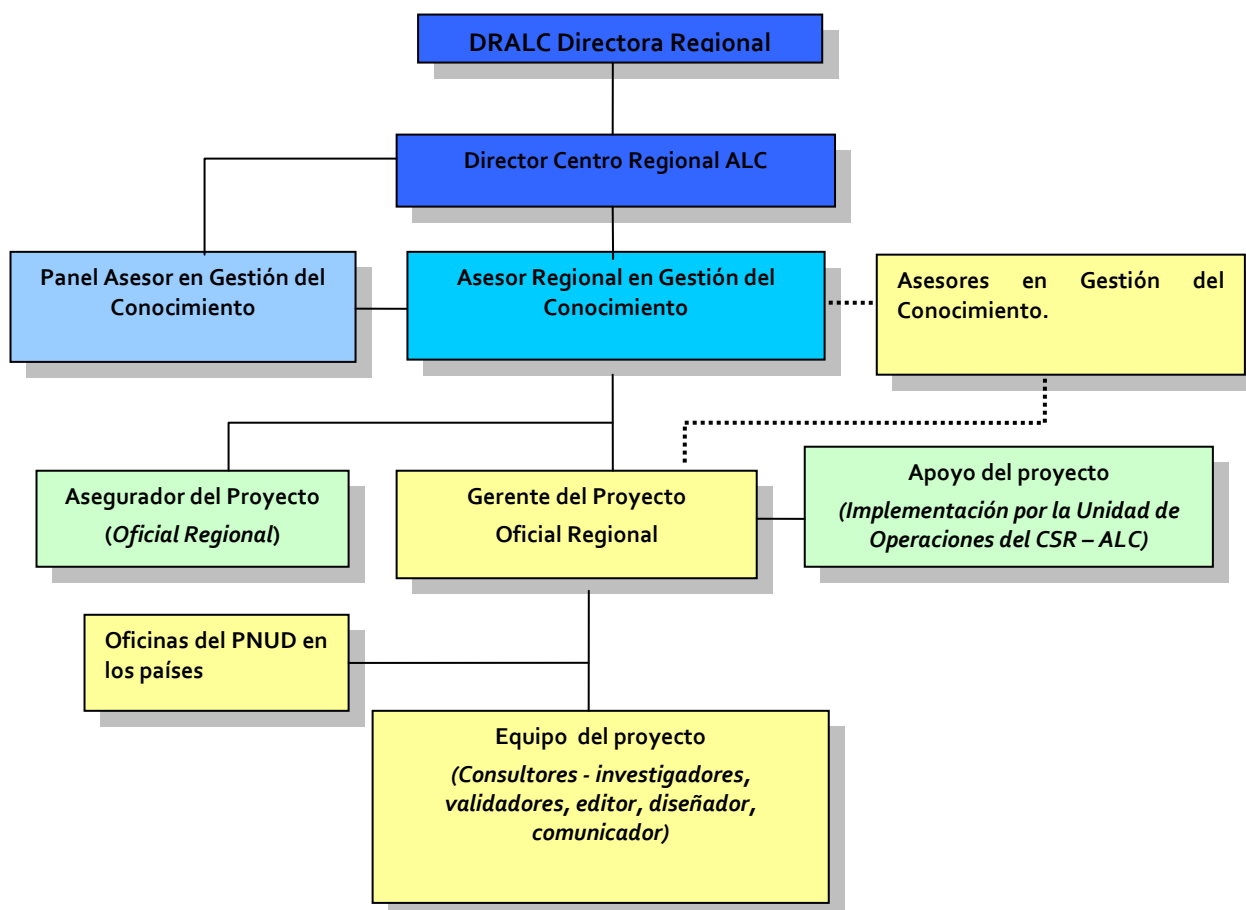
DRALC Directora Regional

Director Centro Regional ALC

Panel Asesor en Gestión del Conocimiento

Asesor Regional en Gestión del Conocimiento

Asesores en Gestión del Conocimiento.

Asegurador del Proyecto (*Oficial Regional*)

Gerente del Proyecto Oficial Regional

Apoyo del proyecto
*(Implementación por la Unidad de Operaciones del CSR – ALC)*

Oficinas del PNUD en los países

Equipo del proyecto
*(Consultores - investigadores, validadores, editor, diseñador, comunicador)*